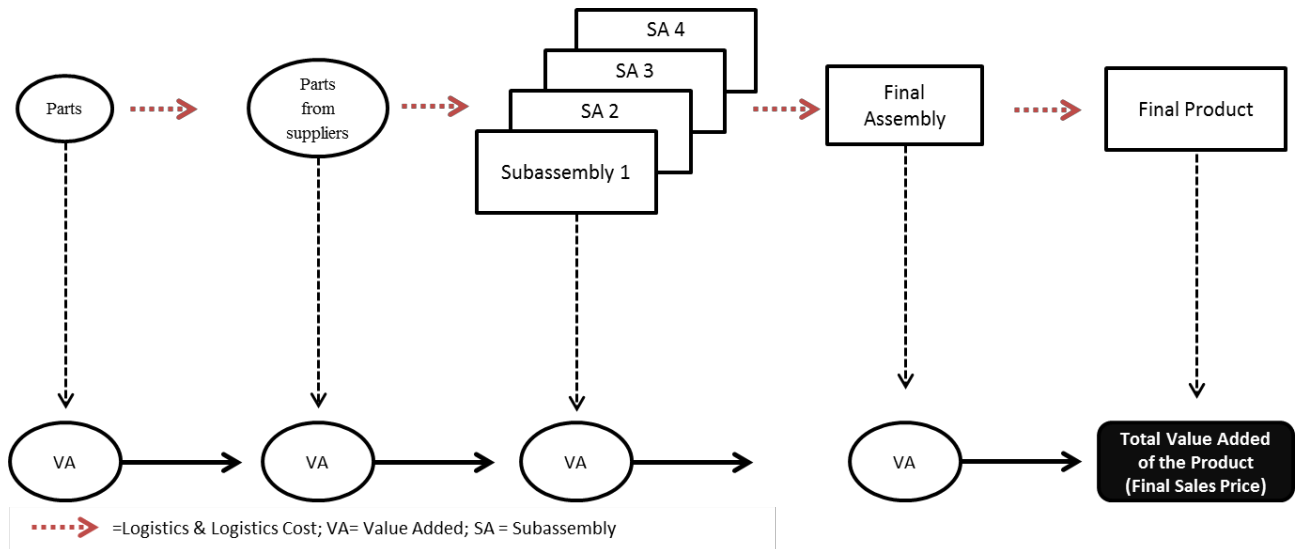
Parts

Parts from suppliers

SA 4

SA 3

SA 2

Subassembly 1

Final Assembly

Final Product

VA

VA

VA

VA

Total Value Added of the Product (Final Sales Price)

=Logistics & Logistics Cost; VA= Value Added; SA = Subassembly